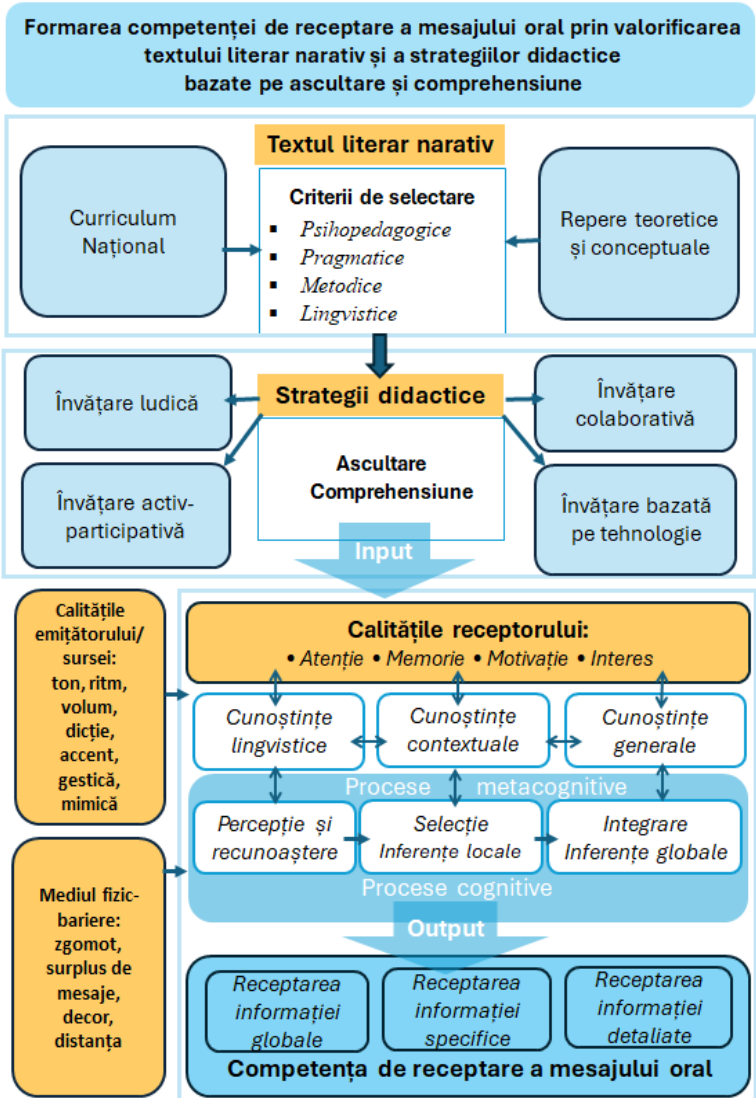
Formarea competenței de receptare a mesajului oral prin valorificarea textului literar narativ și a strategiilor didactice bazate pe ascultare și comprehensiune

Textul literar narativ

Curriculum Național

Criterii de selectare
- Psihopedagogice
- Pragmatice
- Metodice
- Lingvistice

Repere teoretice și conceptuale

Învățare ludică

Strategii didactice

Învățare colaborativă

Ascultare
Comprehensiune

Învățare activ-participativă

Învățare bazată pe tehnologie

Input

Calitățile emițătorului/ sursei: ton, ritm, volum, dicție, accent, gestică, mimică

Calitățile receptorului:
• Atenție • Memorie • Motivație • Interes

Cunoștințe lingvistice

Cunoștințe contextuale

Cunoștințe generale

Procese metacognitive

Percepție și recunoaștere

Selecție
Inferențe locale

Integrare
Inferențe globale

Procese cognitive

Mediul fizic-bariere: zgomot, surplus de mesaje, decor, distanța

Output

Receptarea informației globale

Receptarea informației specifice

Receptarea informației detaliate

Competența de receptare a mesajului oral